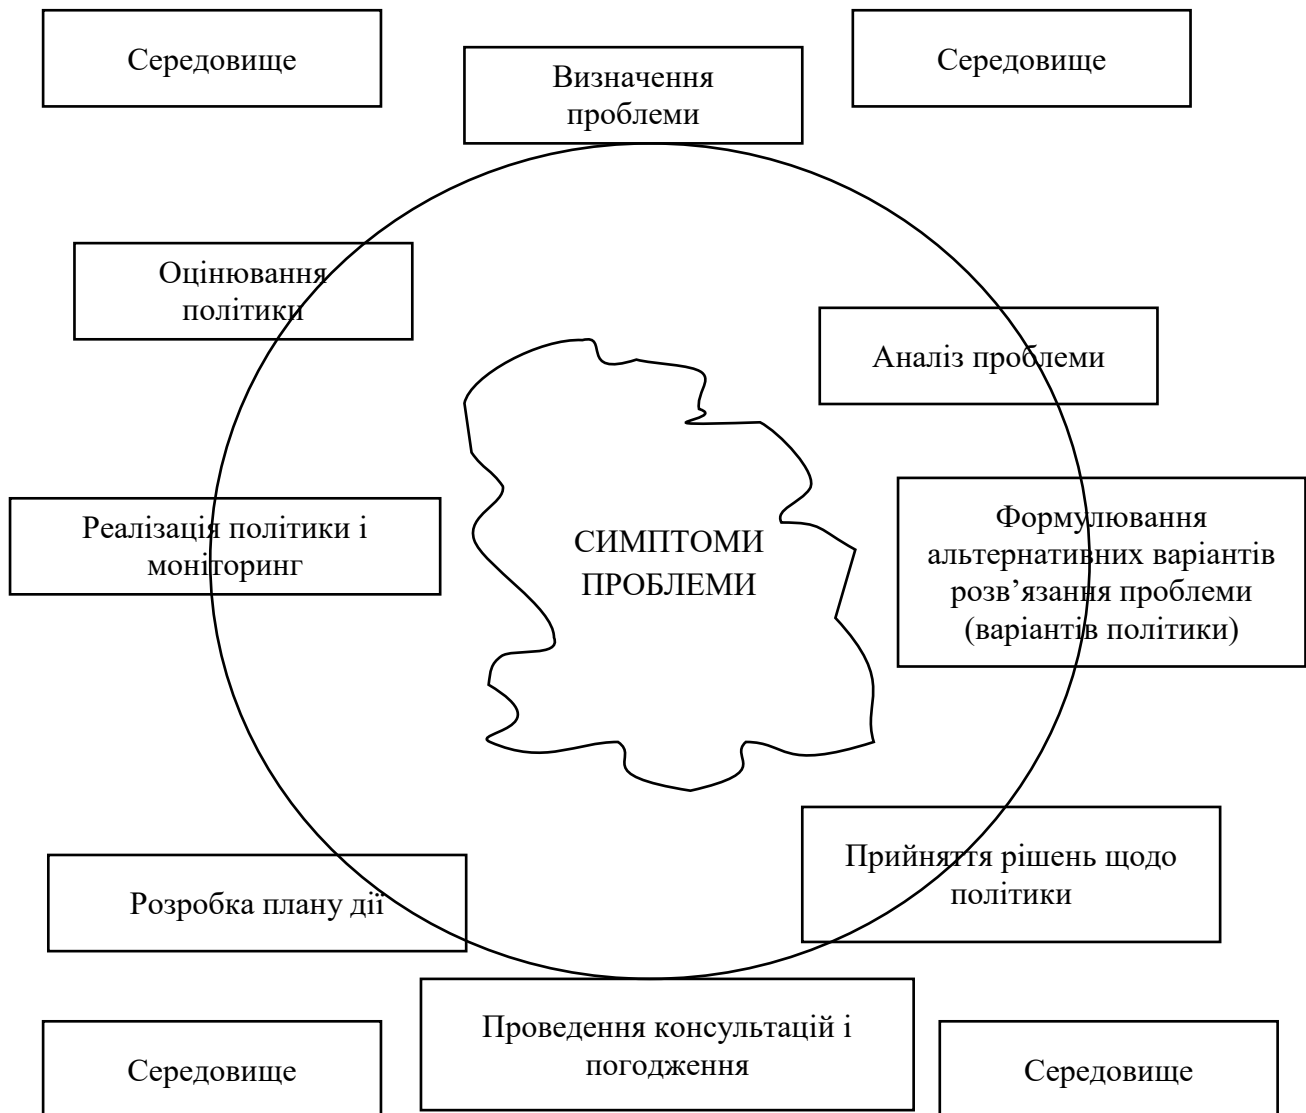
Середовище

Визначення проблеми

Середовище

Оцінювання політики

Аналіз проблеми

СИМПТОМИ ПРОБЛЕМИ

Реалізація політики і моніторинг

Формулювання альтернативних варіантів розв’язання проблеми (варіантів політики)

Розробка плану дії

Прийняття рішень щодо політики

Середовище

Проведення консультацій і погодження

Середовище